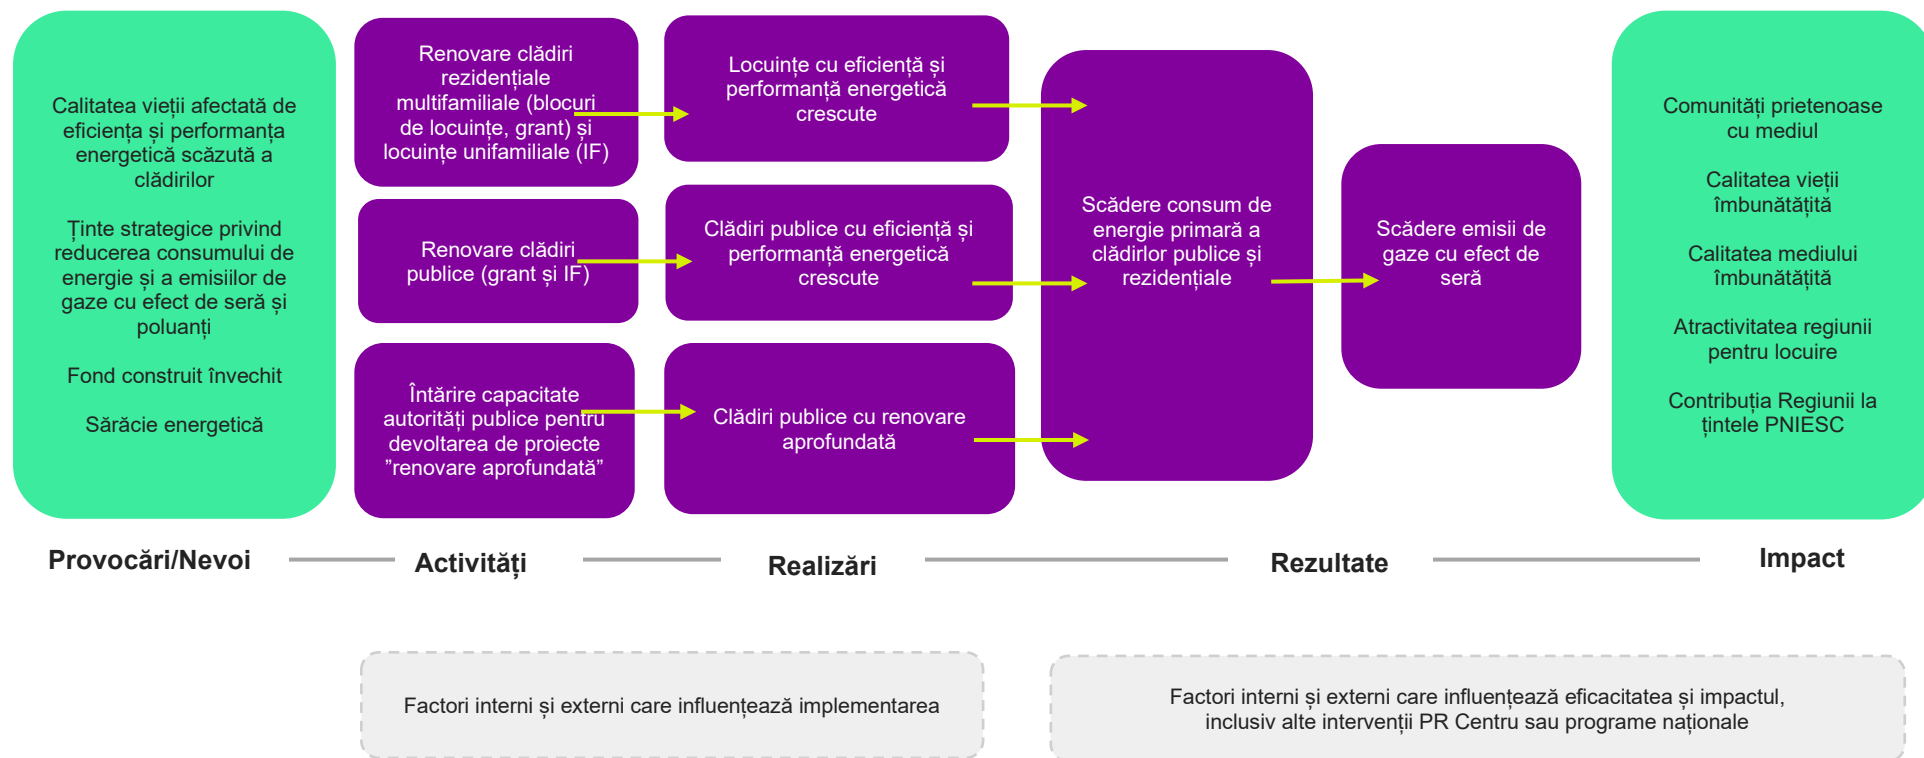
Calitatea vieții afectată de eficiența și performanța energetică scăzută a clădirilor

Ținte strategice privind reducerea consumului de energie și a emisiilor de gaze cu efect de seră și poluanți

Fond construit învechit

Sărăcie energetică

Renovare clădiri rezidențiale multifamiliale (blocuri de locuințe, grant) și locuințe unifamiliale (IF)

Renovare clădiri publice (grant și IF)

Întărire capacitate autorități publice pentru devoltarea de proiecte ”renovare aprofundată”

Locuințe cu eficiență și performanță energetică crescute

Clădiri publice cu eficiență și performanță energetică crescute

Clădiri publice cu renovare aprofundată

Scădere consum de energie primară a clădirlor publice și rezidențiale

Scădere emisii de gaze cu efect de seră

Comunități prietenoase cu mediul

Calitatea vieții îmbunătățită

Calitatea mediului îmbunătățită

Atractivitatea regiunii pentru locuire

Contribuția Regiunii la țintele PNIESC

Provocări/Nevoi

Activități

Realizări

Rezultate

Impact

Factori interni și externi care influențează implementarea

Factori interni și externi care influențează eficacitatea și impactul, inclusiv alte intervenții PR Centru sau programe naționale